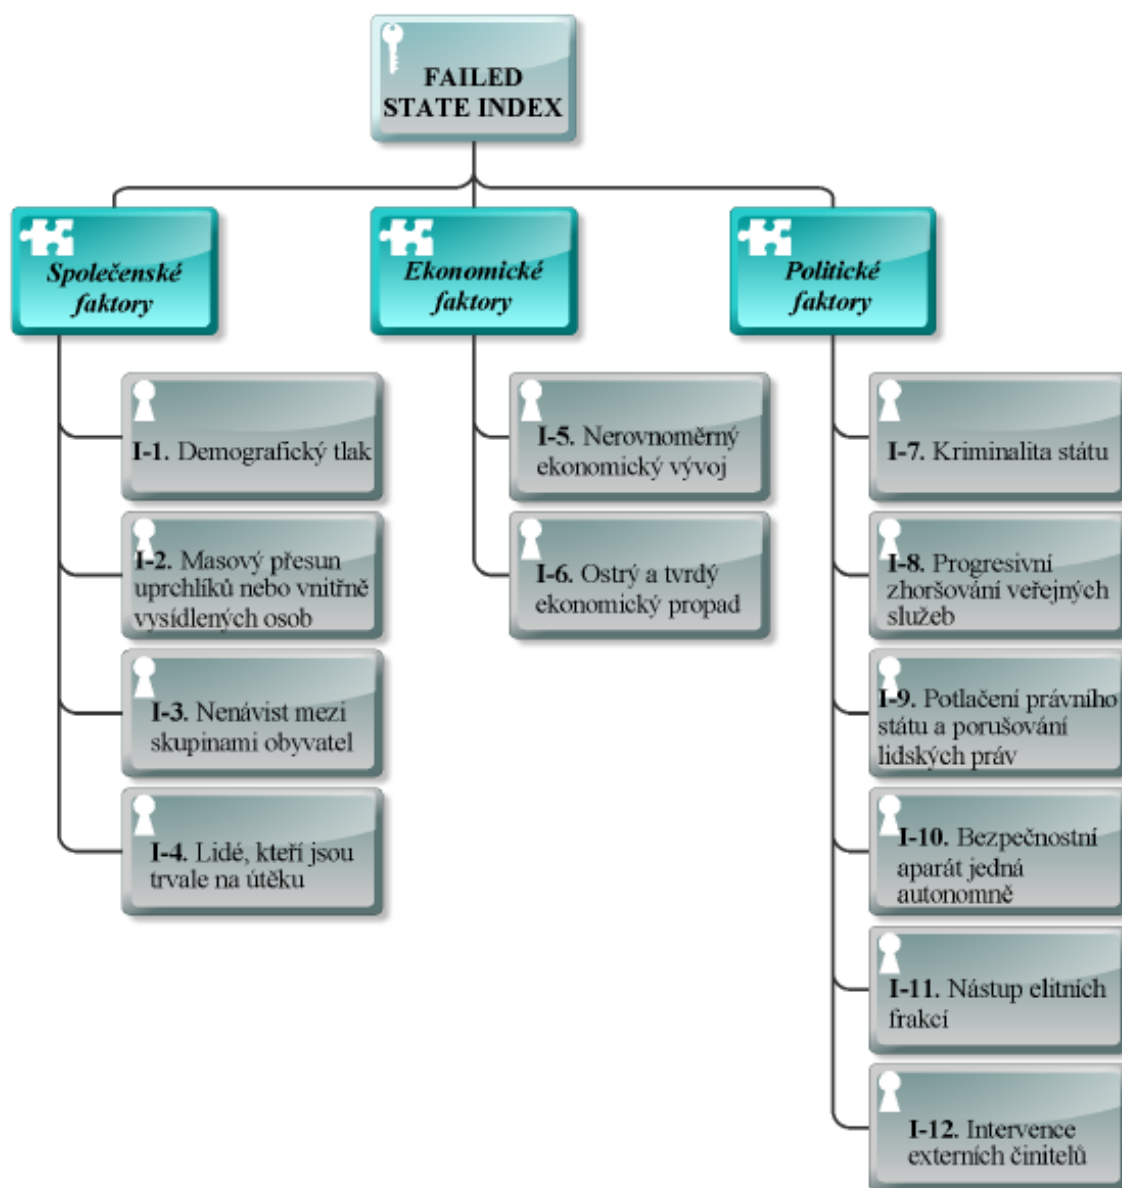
FAILED STATE INDEX

Společenské faktory

I-1. Demografický tlak

I-2. Masový přesun uprchlíků nebo vnitřně vysídlených osob

I-3. Nenávist mezi skupinami obyvatel

I-4. Lidé, kteří jsou trvale na útěku

Ekonomické faktory

I-5. Nerovnoměrný ekonomický vývoj

I-6. Ostrý a tvrdý ekonomický propad

Politické faktory

I-7. Kriminalita státu

I-8. Progresivní zhoršování veřejných služeb

I-9. Potlačení právního státu a porušování lidských práv

I-10. Bezpečnostní aparát jedná autonomně

I-11. Nástup elitních frakcí

I-12. Intervence externích činitelů